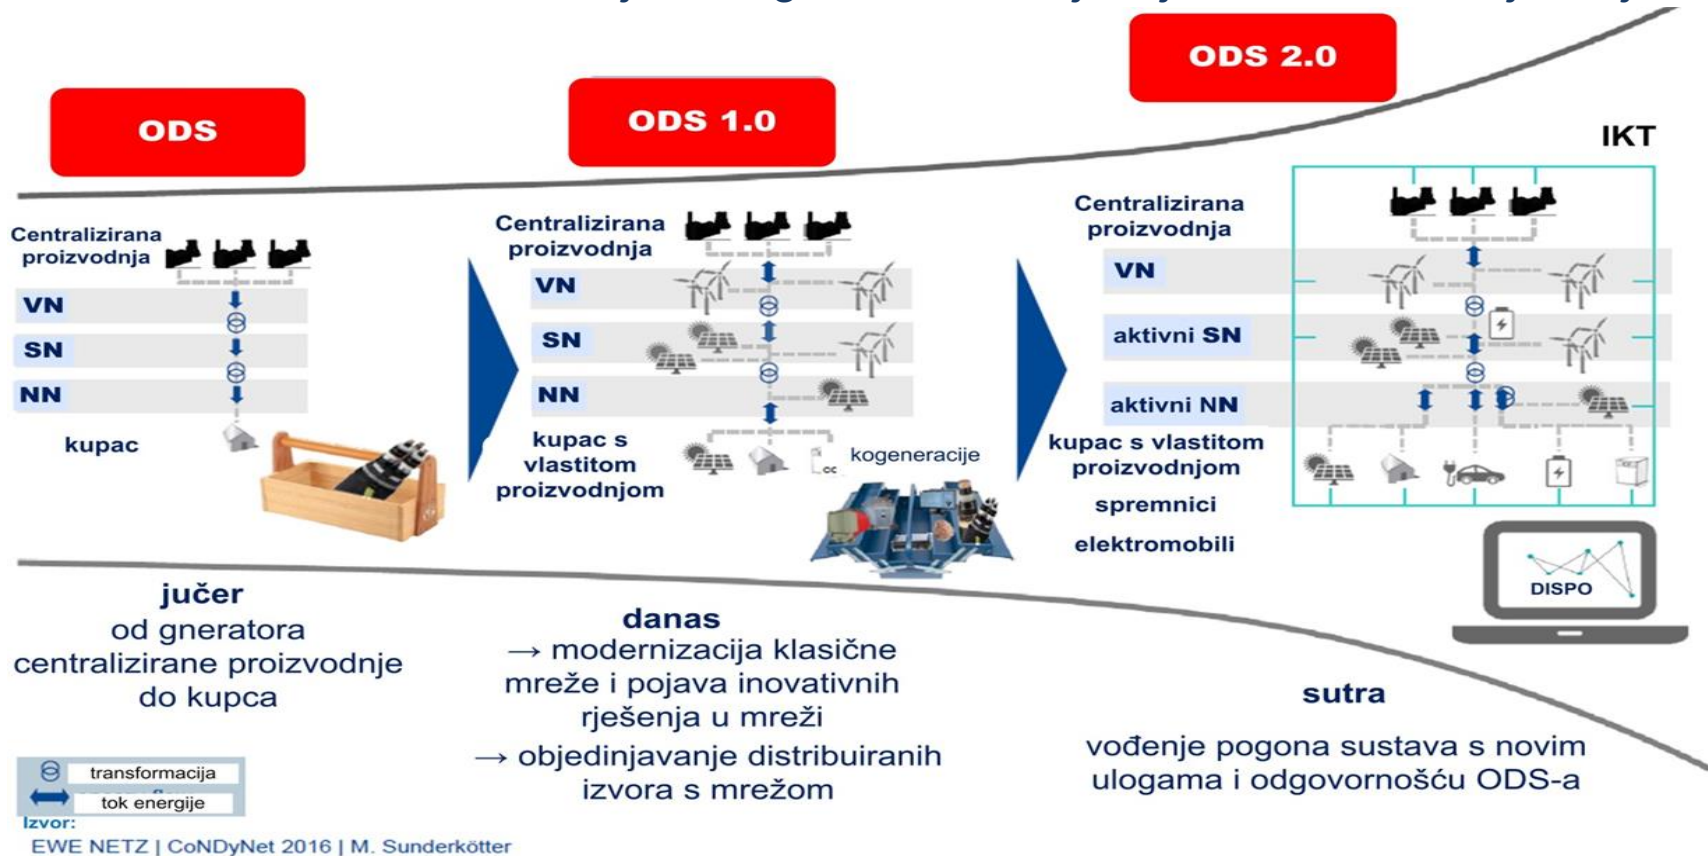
ODS

ODS 1.0

ODS 2.0

IKT

Centralizirana proizvodnja

VN

SN

NN

kupac

Centralizirana proizvodnja

VN

SN

NN

kupac s vlastitom proizvodnjom

kogeneracije

Centralizirana proizvodnja

VN

aktivni SN

aktivni NN

kupac s vlastitom proizvodnjom

spremnici

elektromobili

DISPO

jučer
od gneratora centralizirane proizvodnje do kupca

danas
→ modernizacija klasične mreže i pojava inovativnih rješenja u mreži
→ objedinjavanje distribuiranih izvora s mrežom

sutra
vođenje pogona sustava s novim ulogama i odgovornošću ODS-a

transformacija
tok energije

Izvor:
EWE NETZ | CoNDyNet 2016 | M. Sunderkötter